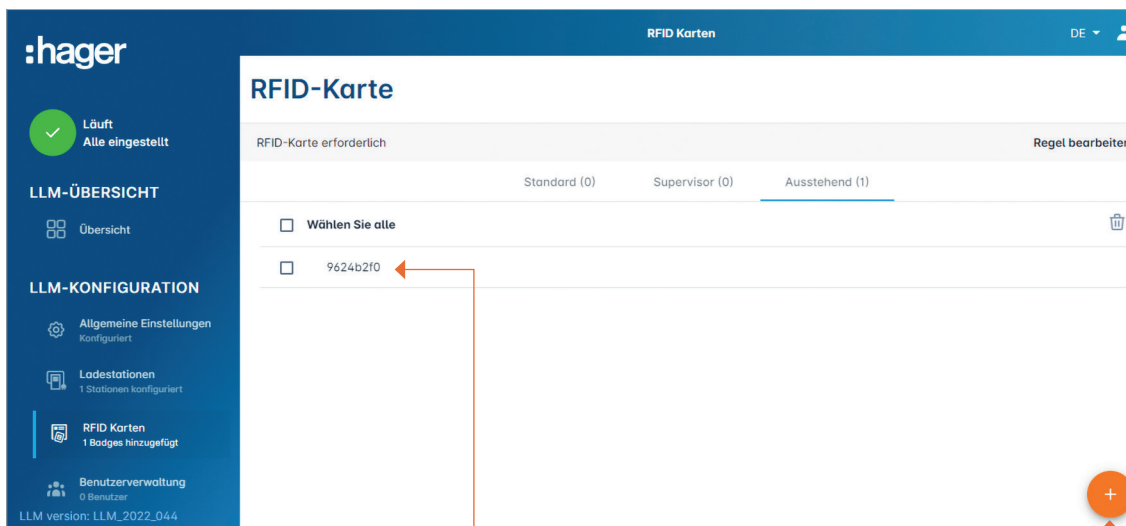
:hager

Läuft
Alle eingestellt

LLM-ÜBERSICHT

Übersicht

LLM-KONFIGURATION

Allgemeine Einstellungen
Konfiguriert

Ladestationen
1 Stationen konfiguriert

RFID Karten
1 Badges hinzugefügt

Benutzerverwaltung
0 Benutzer

LLM version: LLM_2022_044

RFID Karten

DE

RFID-Karte

RFID-Karte erforderlich

Regel bearbeiten

Standard (0)

Supervisor (0)

Ausstehend (1)

Wählen Sie alle

9624b2f0

+